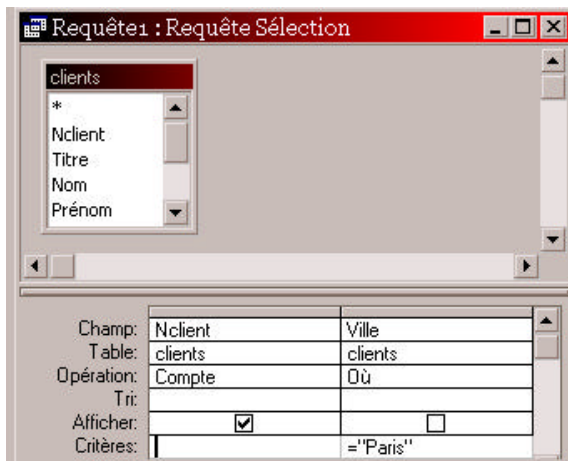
Requête1 : Requête Sélection

clients
*
Nclient
Titre
Nom
Prénom

| | | |
|---|---|---|
| Champ: | Nclient | Ville |
| Table: | clients | clients |
| Opération: | Compte | Où |
| Tri: | | |
| Afficher: | ☑ | ☐ |
| Critères: | | ="Paris" |